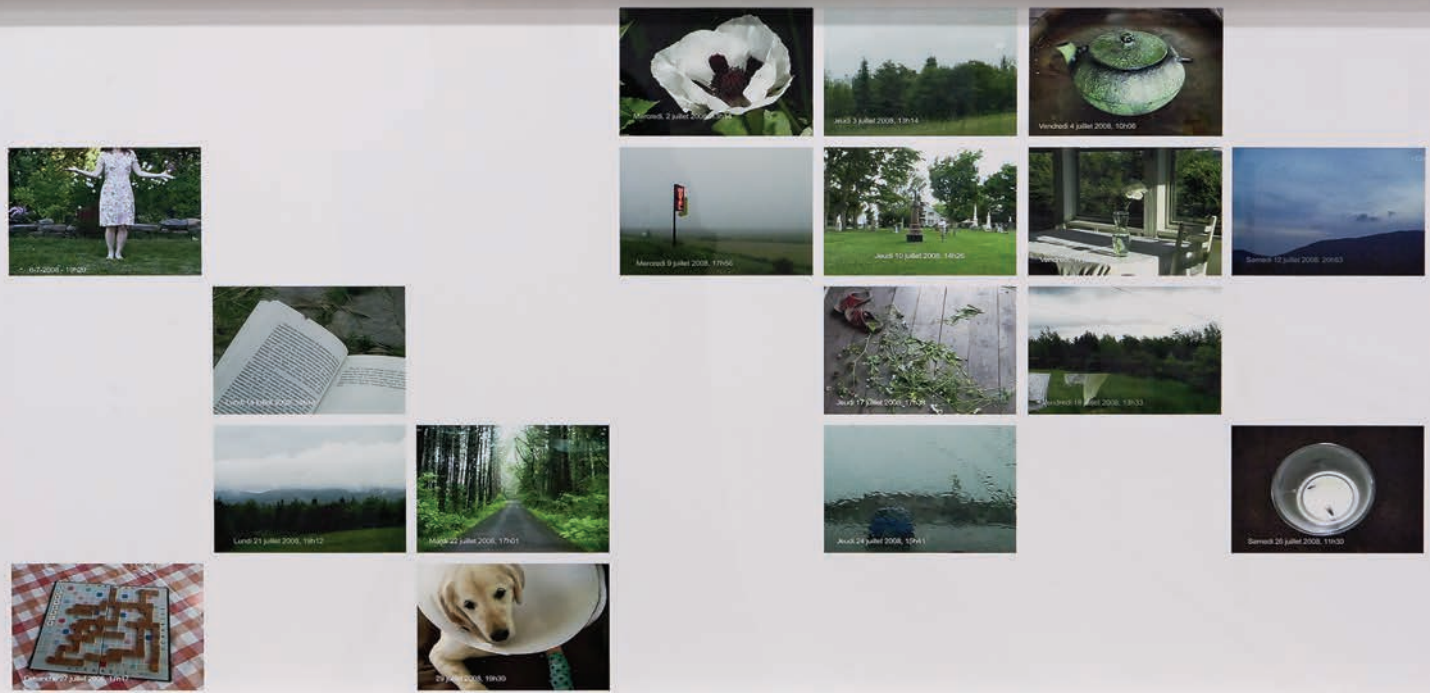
Mercredi, 2 juillet 2008, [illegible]

Jeudi 3 juillet 2008, 13h14

Vendredi 4 juillet 2008, 10h06

6-7-2008 - 19h20

Mercredi 9 juillet 2008, 17h56

Jeudi 10 juillet 2008, 14h26

Vendredi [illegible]

Samedi 12 juillet 2008, 20h53

Lundi 14 juillet 2008, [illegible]

Jeudi 17 juillet 2008, 17h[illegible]

Vendredi 18 juillet 2008, 13h33

Lundi 21 juillet 2008, 19h12

Mardi 22 juillet 2008, 17h01

Jeudi 24 juillet 2008, 10h41

Samedi 26 juillet 2008, 11h30

Dimanche 27 juillet 2008, 1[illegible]

29 juillet 2008, 19h30